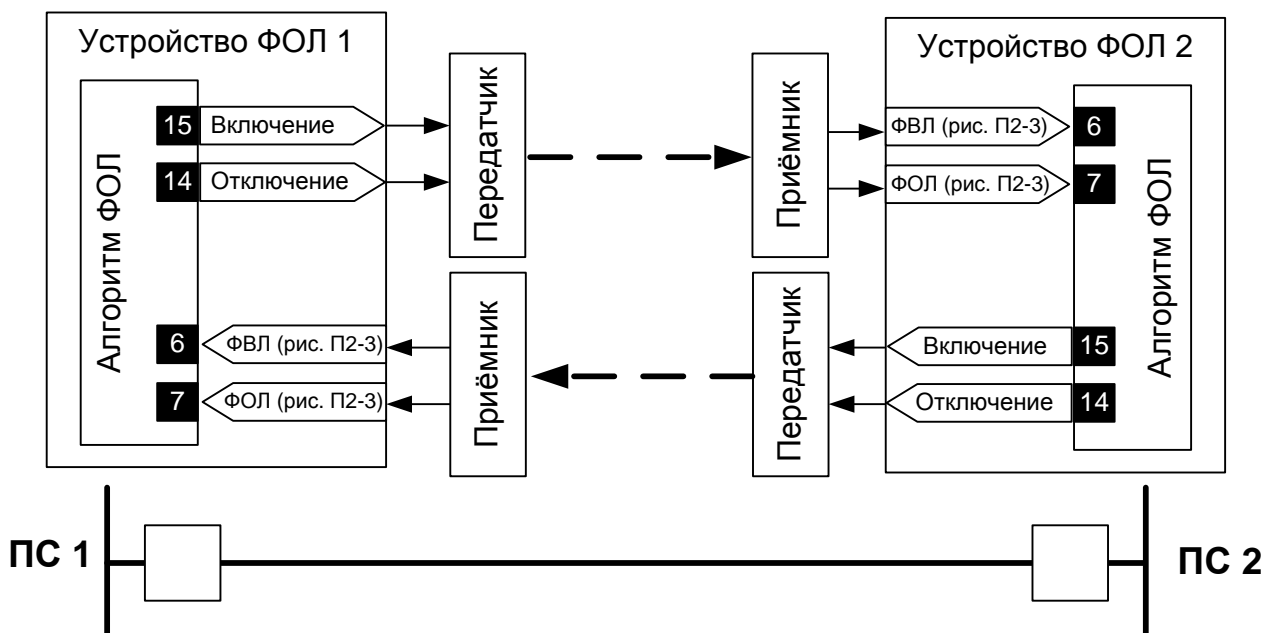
Устройство ФОЛ 1

Алгоритм ФОЛ

15 Включение

14 Отключение

6 ФВЛ (рис. П2-3)

7 ФОЛ (рис. П2-3)

Передатчик

Приёмник

Приёмник

Передатчик

Устройство ФОЛ 2

ФВЛ (рис. П2-3) 6

ФОЛ (рис. П2-3) 7

Алгоритм ФОЛ

Включение 15

Отключение 14

ПС 1

ПС 2